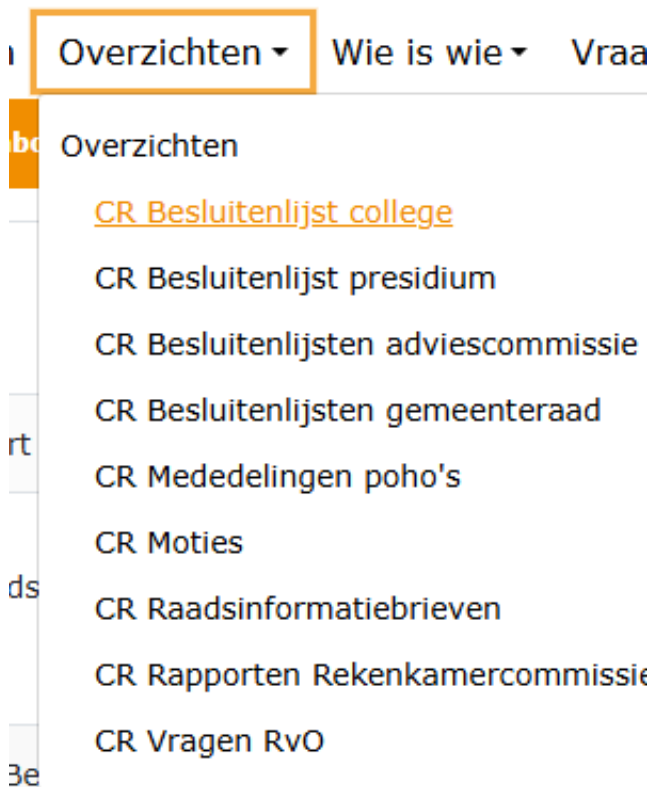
n Overzichten ▾ Wie is wie ▾ Vraa

bo

Overzichten

CR Besluitenlijst college

CR Besluitenlijst presidium

CR Besluitenlijsten adviescommissie

rt

CR Besluitenlijsten gemeenteraad

CR Mededelingen poho's

CR Moties

ds

CR Raadsinformatiebrieven

CR Rapporten Rekenkamercommissie

CR Vragen RvO

Be